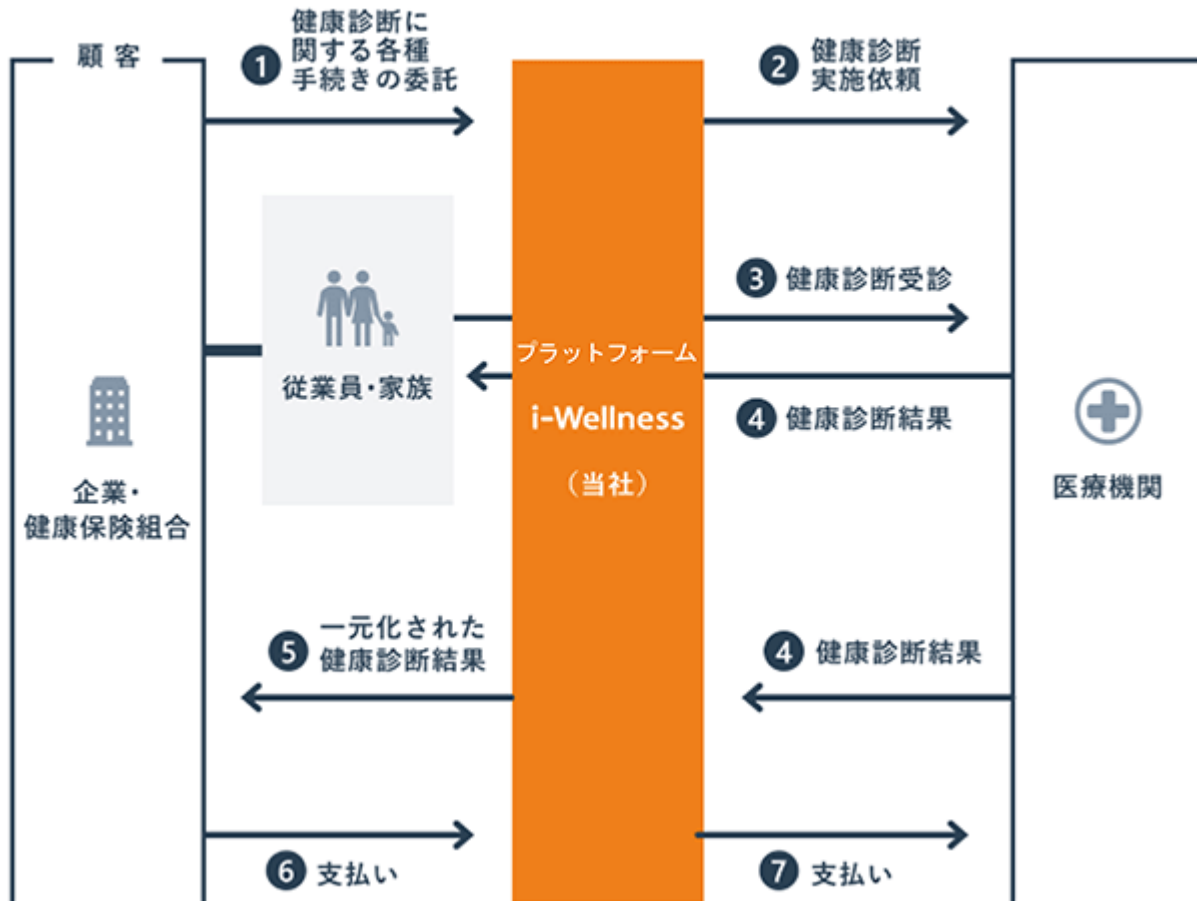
顧客

1 健康診断に関する各種手続きの委託

2 健康診断実施依頼

3 健康診断受診

従業員・家族

プラットフォーム

i-Wellness

（当社）

4 健康診断結果

企業・健康保険組合

医療機関

5 一元化された健康診断結果

4 健康診断結果

6 支払い

7 支払い